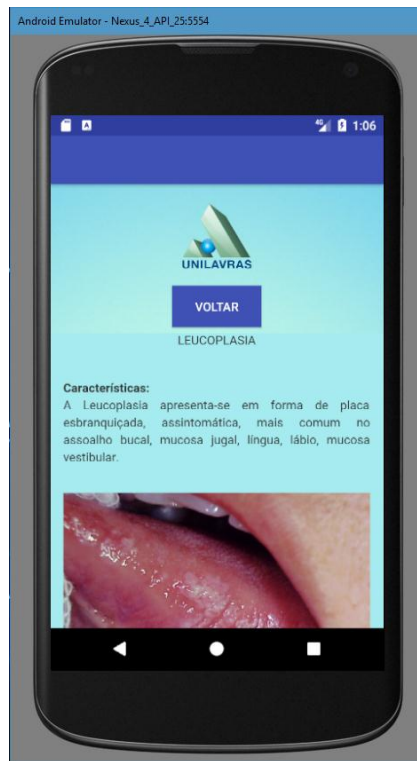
Android Emulator - Nexus_4_API_25:5554

A

4G 1:06

UNILAVRAS

VOLTAR

LEUCOPLASIA

Características:
A Leucoplasia apresenta-se em forma de placa esbranquiçada, assintomática, mais comum no assoalho bucal, mucosa jugal, língua, lábio, mucosa vestibular.